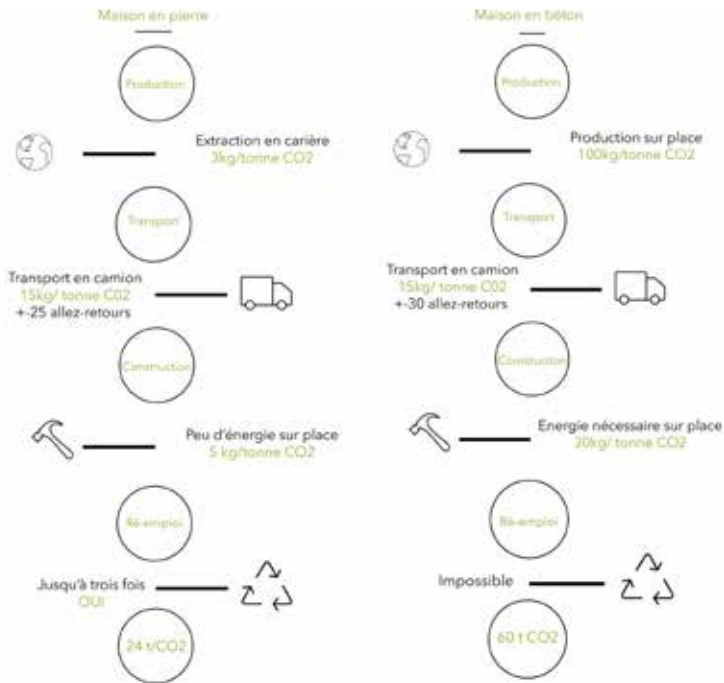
Maison en pierre

Production

Extraction en carière
3kg/tonne CO2

Transport

Transport en camion
15kg/ tonne C02
+-25 allez-retours

Construction

Peu d'énergie sur place
5 kg/tonne CO2

Ré-emploi

Jusqu'à trois fois
OUI

24 t/CO2

Maison en béton

Production

Production sur place
100kg/tonne CO2

Transport

Transport en camion
15kg/ tonne C02
+-30 allez-retours

Construction

Energie nécessaire sur place
20kg/ tonne CO2

Ré-emploi

Impossible

60 t CO2